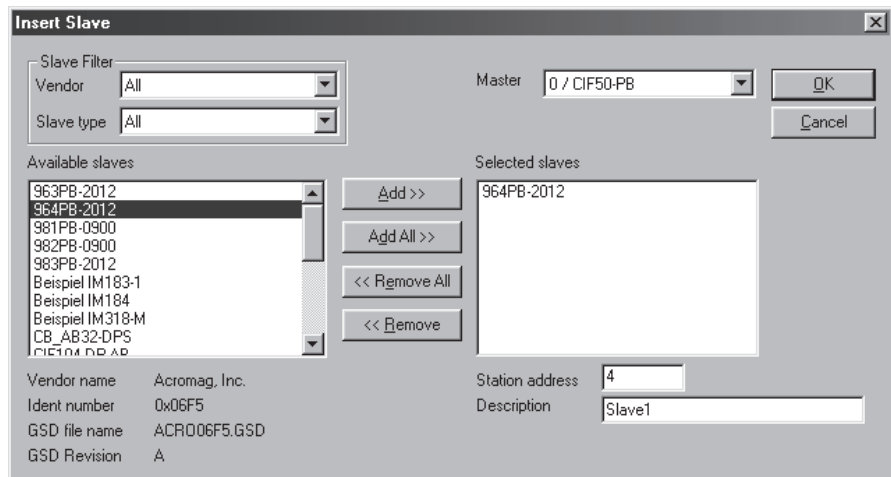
Insert Slave

Slave Filter
Vendor All
Slave type All

Master 0 / CIF50-PB

OK
Cancel

Available slaves
963PB-2012
964PB-2012
981PB-0900
982PB-0900
983PB-2012
Beispiel IM183-1
Beispiel IM184
Beispiel IM318-M
CB_AB32-DPS
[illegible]

Add >>
Add All >>
<< Remove All
<< Remove

Selected slaves
964PB-2012

Vendor name Acromag, Inc.
Ident number 0x06F5
GSD file name ACRO06F5.GSD
GSD Revision A

Station address 4
Description Slave1